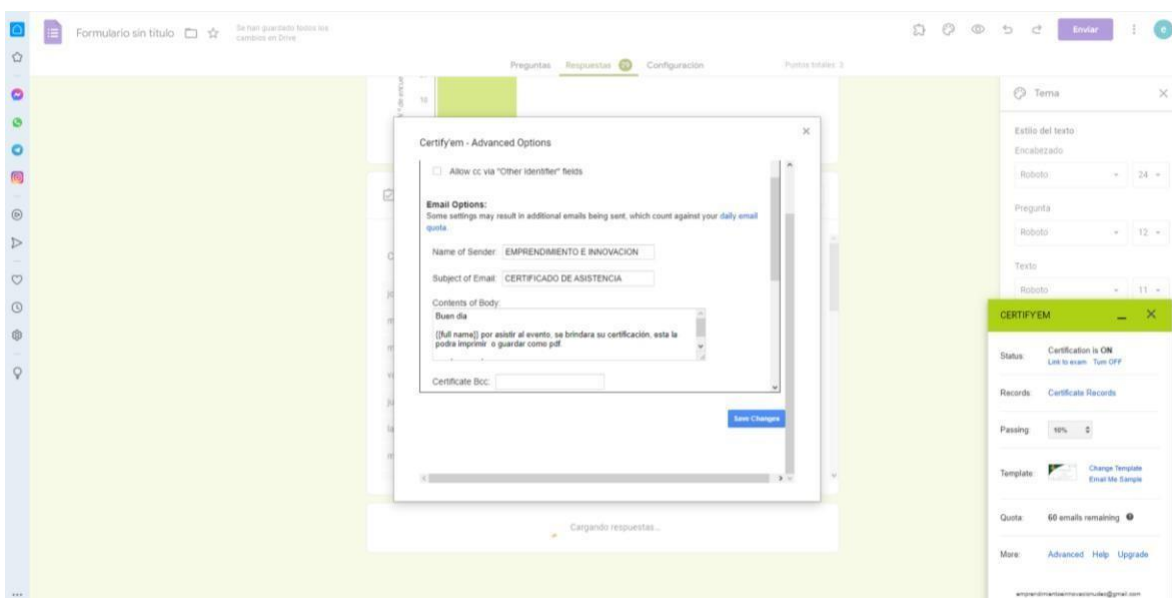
Formulario sin título

Se han guardado todos los cambios en Drive

Enviar

Preguntas Respuestas 29 Configuración

Puntos totales: 3

Tema

Estilo del texto

Encabezado

Roboto 24

Pregunta

Roboto 12

Texto

Roboto 11

Certify'em - Advanced Options

Allow cc via "Other Identifier" fields

Email Options:
Some settings may result in additional emails being sent, which count against your daily email quota.

Name of Sender: EMPRENDIMIENTO E INNOVACION

Subject of Email: CERTIFICADO DE ASISTENCIA

Contents of Body:
Buen dia

{{full name}} por asistir al evento, se brindara su certificación, esta la podra imprimir o guardar como pdf.

Certificate Bcc:

Save Changes

Cargando respuestas...

CERTIFY'EM

Status: Certification is ON
Link to exam Turn OFF

Records: Certificate Records

Passing: 10%

Template: Change Template
Email Me Sample

Quota: 60 emails remaining

More: Advanced Help Upgrade

emprendimientoeinnovacionudec@gmail.com